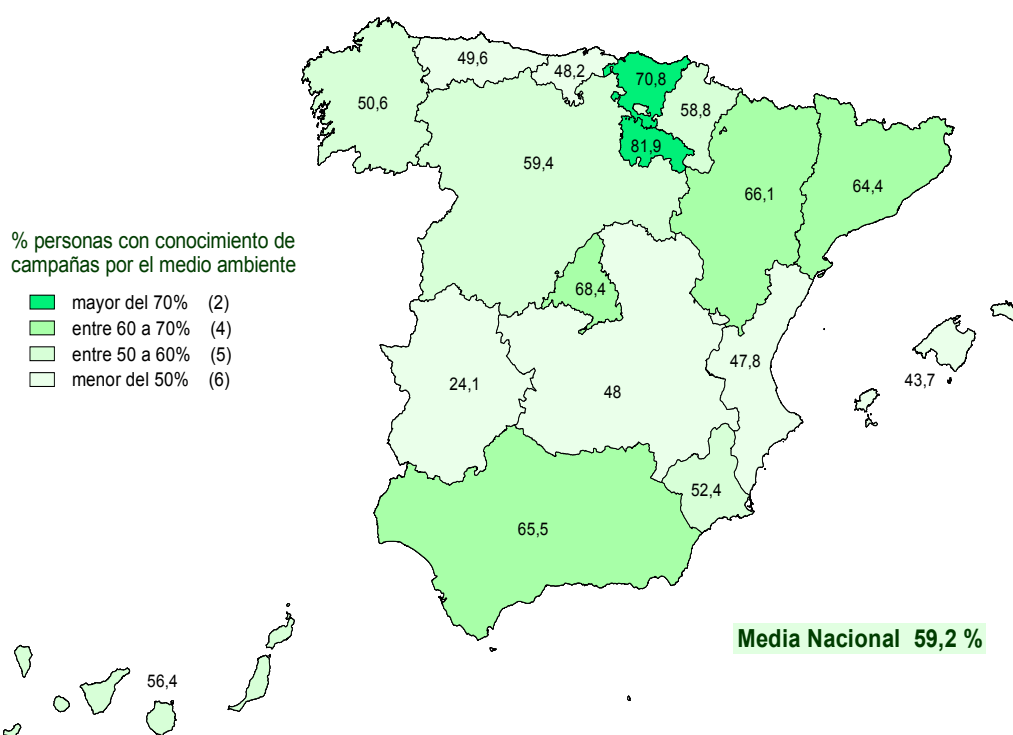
% personas con conocimiento de campañas por el medio ambiente

mayor del 70% (2)
entre 60 a 70% (4)
entre 50 a 60% (5)
menor del 50% (6)

49,6
48,2
70,8
50,6
58,8
81,9
59,4
66,1
64,4
68,4
47,8
43,7
24,1
48
52,4
65,5
56,4

Media Nacional 59,2 %